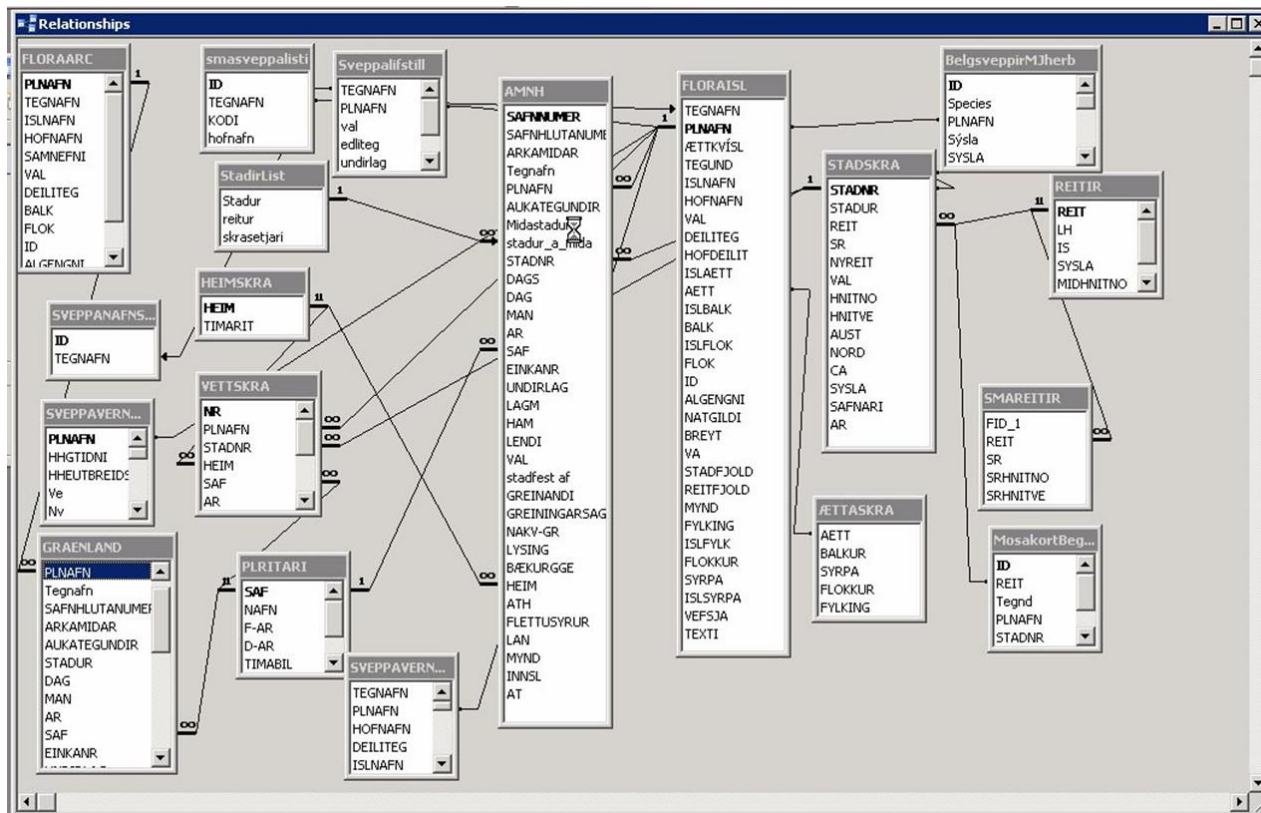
Relationships

FLORAARC
PLNAFN
TEGNAFN
ISLNAFN
HOFNAFN
SAMNEFNI
VAL
DEILITEG
BALK
FLOK
ID
ALGENGNI

smasveppalisti
ID
TEGNAFN
KODI
hofnafn

Sveppalifstill
TEGNAFN
PLNAFN
val
edliteg
undirlag

StadirList
Stadur
reitur
skrasetjari

HEIMSKRA
HEIM
TIMARIT

SVEPPANAFNS...
ID
TEGNAFN

SVEPPAVERN...
PLNAFN
HHGTIDNI
HHEUTBREIDS
Ve
Nv

VETTSKRA
NR
PLNAFN
STADNR
HEIM
SAF
AR

GRAENLAND
PLNAFN
Tegnafn
SAFNHLUTANUMEF
ARKAMIDAR
AUKATEGUNDIR
STADUR
DAG
MAN
AR
SAF
EINKANR

PLRITARI
SAF
NAFN
F-AR
D-AR
TIMABIL

SVEPPAVERN...
TEGNAFN
PLNAFN
HOFNAFN
DEILITEG
ISLNAFN

AMNH
SAFNNUMER
SAFNHLUTANUME
ARKAMIDAR
Tegnafn
PLNAFN
AUKATEGUNDIR
Midastadur
stadur_a_mida
STADNR
DAGS
DAG
MAN
AR
SAF
EINKANR
UNDIRLAG
LAGM
HAM
LENDI
VAL
stadfest af
GREINANDI
GREININGARSAG
NAKV-GR
LYSING
BÆKURGGE
HEIM
ATH
FLETTUSYRUR
LAN
MYND
INNSL
AT

FLORAISL
TEGNAFN
PLNAFN
ÆTTKVÍSL
TEGUND
ISLNAFN
HOFNAFN
VAL
DEILITEG
HOFDEILIT
ISLAETT
AETT
ISLBALK
BALK
ISLFLOK
FLOK
ID
ALGENGNI
NATGILDI
BREYT
VA
STADFJOLD
REITFJOLD
MYND
FYLKING
ISLFYLK
FLOKKUR
SYRPA
ISLSYRPA
VEFSJA
TEXTI

BelgsveppirMJherb
ID
Species
PLNAFN
Sýsla
SYSLA

STADSKRA
STADNR
STADUR
REIT
SR
NYREIT
VAL
HNITNO
HNITVE
AUST
NORD
CA
SYSLA
SAFNARI
AR

REITIR
REIT
LH
IS
SYSLA
MIDHNITNO

SMAREITIR
FID_1
REIT
SR
SRHNITNO
SRHNITVE

ÆTTASKRA
AETT
BALKUR
SYRPA
FLOKKUR
FYLKING

MosakortBeg...
ID
REIT
Tegnd
PLNAFN
STADNR